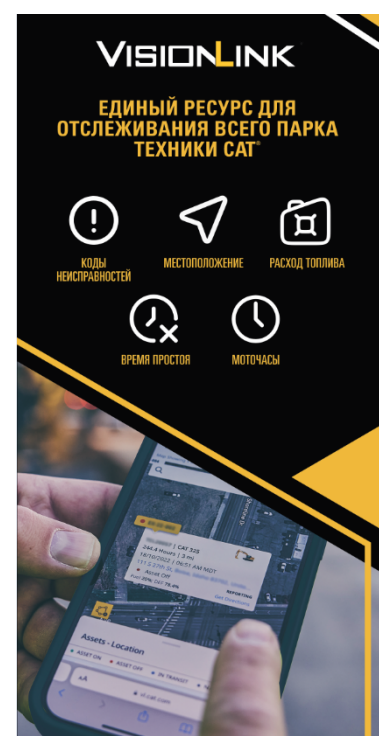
VISIONLINK

ЕДИНЫЙ РЕСУРС ДЛЯ ОТСЛЕЖИВАНИЯ ВСЕГО ПАРКА ТЕХНИКИ CAT®

КОДЫ НЕИСПРАВНОСТЕЙ

МЕСТОПОЛОЖЕНИЕ

РАСХОД ТОПЛИВА

ВРЕМЯ ПРОСТОЯ

МОТОЧАСЫ

| CAT 320
244.4 Hours | 3 mi
Asset Off

Assets - Location
ASSET ON
ASSET OFF
IN TRANSIT